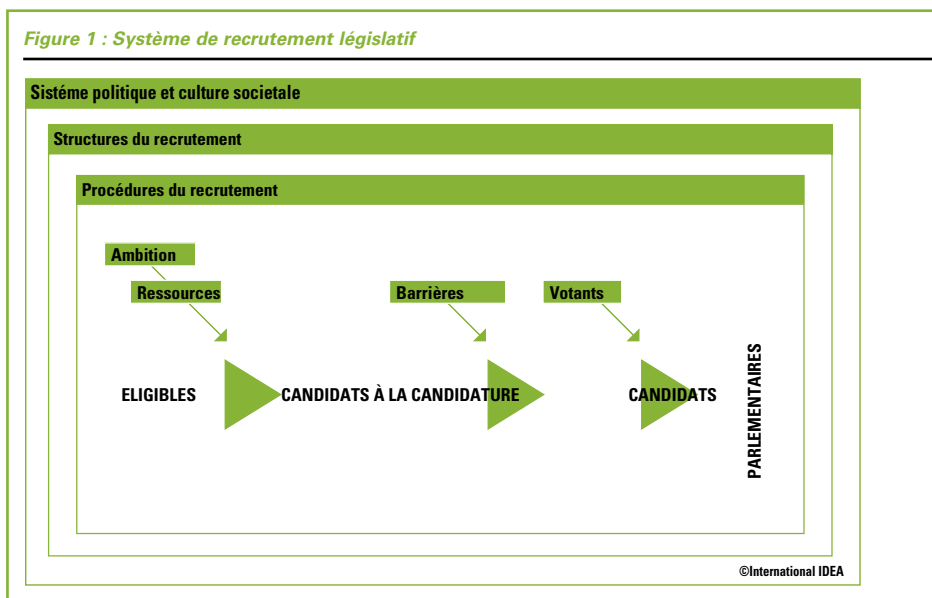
Figure 1 : Système de recrutement législatif

Sistéme politique et culture societale

Structures du recrutement

Procédures du recrutement

Ambition

Ressources

Barrières

Votants

ELIGIBLES

CANDIDATS À LA CANDIDATURE

CANDIDATS

PARLEMENTAIRES

©International IDEA